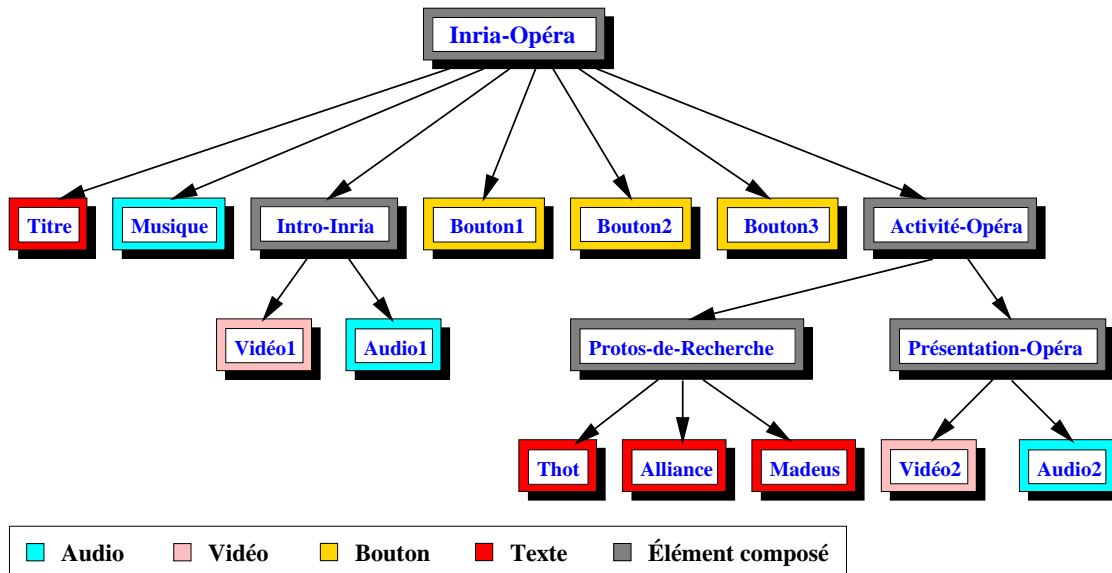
Inria-Opéra

Titre

Musique

Intro-Inria

Bouton1

Bouton2

Bouton3

Activité-Opéra

Vidéo1

Audio1

Protos-de-Recherche

Présentation-Opéra

Thot

Alliance

Madeus

Vidéo2

Audio2

Audio Vidéo Bouton Texte Élément composé